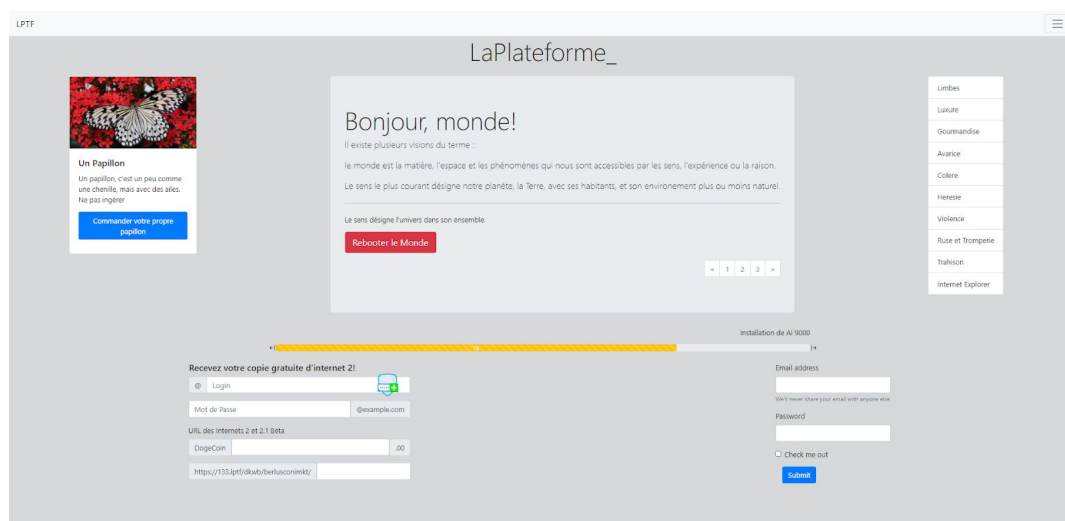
LPTF

LaPlateforme_

Un Papillon

Un papillon, c'est un peu comme une chenille, mais avec des ailes. Ne pas ingérer

Commander votre propre papillon

Bonjour, monde!

Il existe plusieurs visions du terme :

le monde est la matière, l'espace et les phénomènes qui nous sont accessibles par les sens, l'expérience ou la raison.

Le sens le plus courant désigne notre planète, la Terre, avec ses habitants, et son environement plus ou moins naturel.

Le sens désigne l'univers dans son ensemble.

Rebooter le Monde

« 1 2 3 »

Limbes
Luxure
Gourmandise
Avarice
Colere
Heresie
Violence
Ruse et Tromperie
Trahison
Internet Explorer

Installation de AI 9000

Recevez votre copie gratuite d'internet 2!

@ Login

Mot de Passe @example.com

URL des Internets 2 et 2.1 Beta

DogeCoin .00

https://133.lptf/dkwb/berlusconimkt/

Email address

We'll never share your email with anyone else.

Password

Check me out

Submit